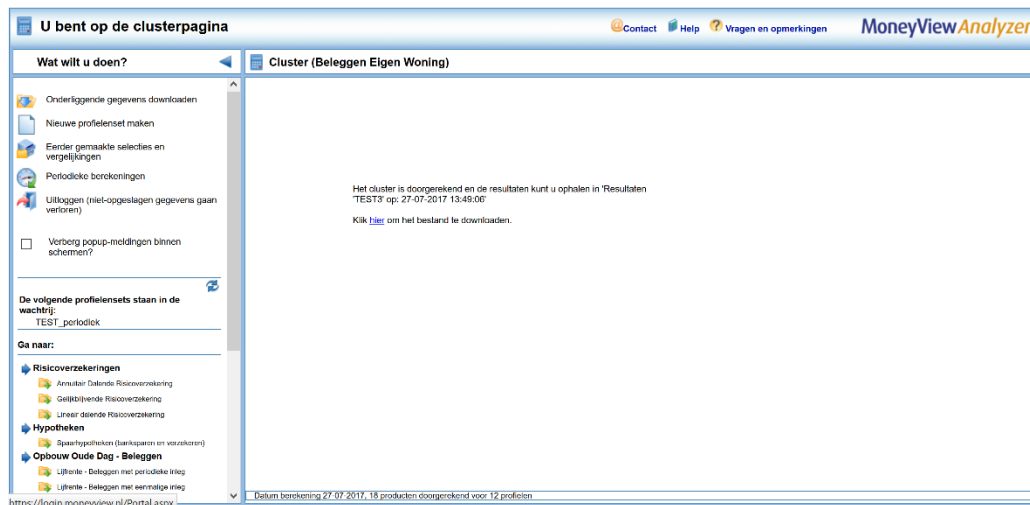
U bent op de clusterpagina

Contact Help Vragen en opmerkingen MoneyView Analyzer

Wat wilt u doen?

Cluster (Beleggen Eigen Woning)

Onderliggende gegevens downloaden

Nieuwe profielenset maken

Eerder gemaakte selecties en vergelijkingen

Periodieke berekeningen

Uitloggen (niet-opgeslagen gegevens gaan verloren)

Verberg popup-meldingen binnen schermen?

De volgende profielensets staan in de wachtrij:

TEST_periodiek

Ga naar:

Risicoverzekeringen

Annuitair Dalende Risicoverzekering

Gelijkblijvende Risicoverzekering

Lineair dalende Risicoverzekering

Hypotheken

Spaarhypotheken (banksparen en verzekeren)

Opbouw Oude Dag - Beleggen

Lijfrente - Beleggen met periodieke inleg

Lijfrente - Beleggen met eenmalige inleg

Het cluster is doorgerekend en de resultaten kunt u ophalen in 'Resultaten 'TEST3' op: 27-07-2017 13:49:06'

Klik hier om het bestand te downloaden.

Datum berekening 27-07-2017, 18 producten doorgerekend voor 12 profielen

https://login.moneyview.nl/Portal.aspx